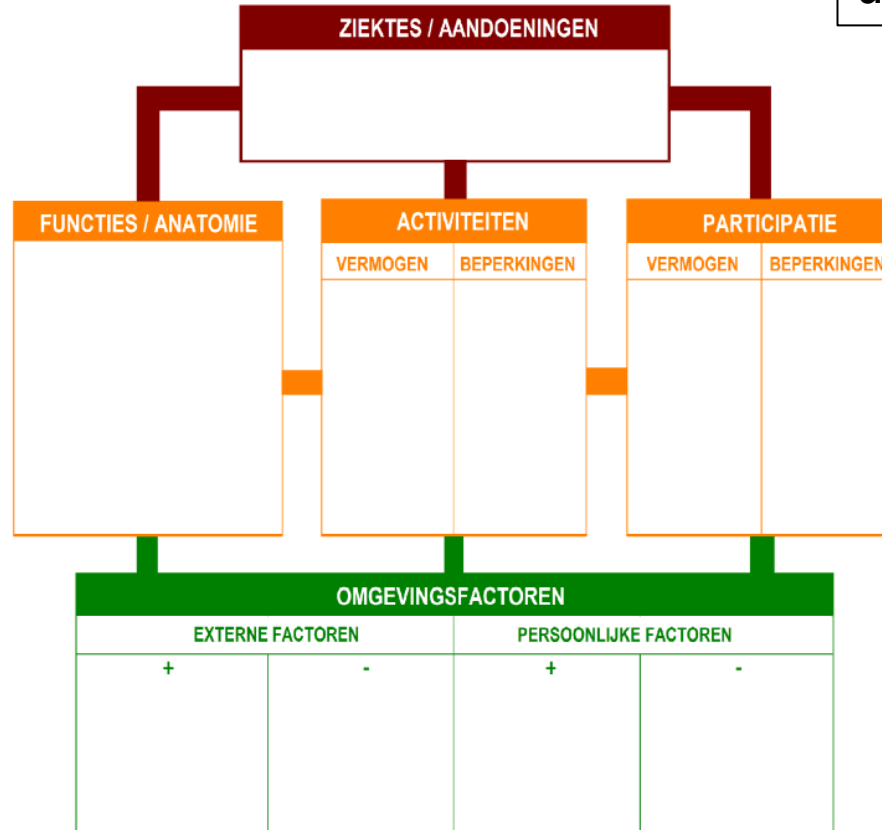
ZIEKTES / AANDOENINGEN

FUNCTIES / ANATOMIE

ACTIVITEITEN

| VERMOGEN | BEPERKINGEN |
|---|---|

PARTICIPATIE

| VERMOGEN | BEPERKINGEN |
|---|---|

OMGEVINGSFACTOREN

| EXTERNE FACTOREN | | PERSOONLIJKE FACTOREN | |
|---|---|---|---|
| + | - | + | - |